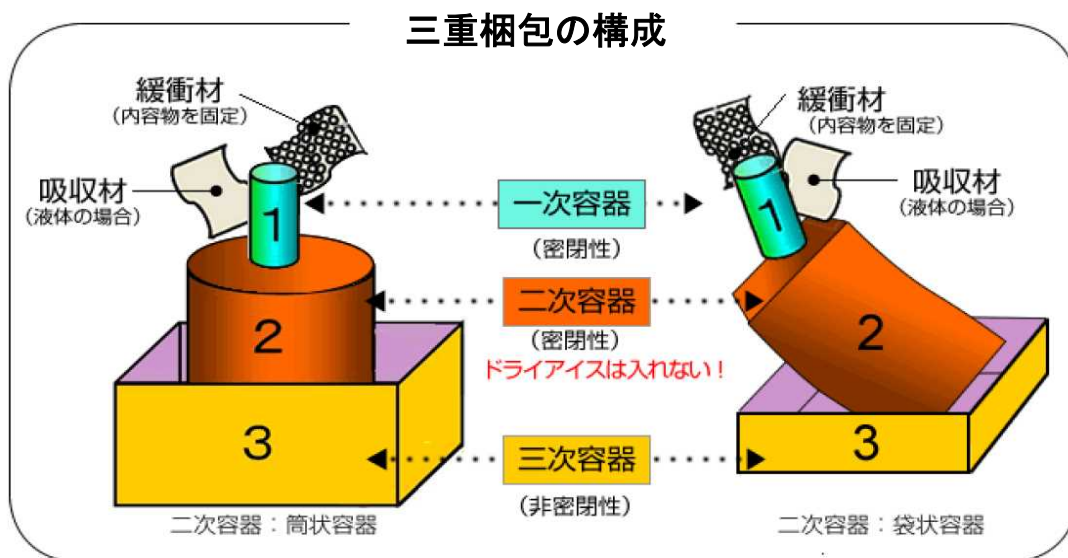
三重梱包の構成

緩衝材
(内容物を固定)

吸収材
(液体の場合)

1

緩衝材
(内容物を固定)

吸収材
(液体の場合)

1

一次容器
(密閉性)

2

二次容器
(密閉性)
ドライアイスは入れない！

2

3

三次容器
(非密閉性)

3

二次容器：筒状容器

二次容器：袋状容器